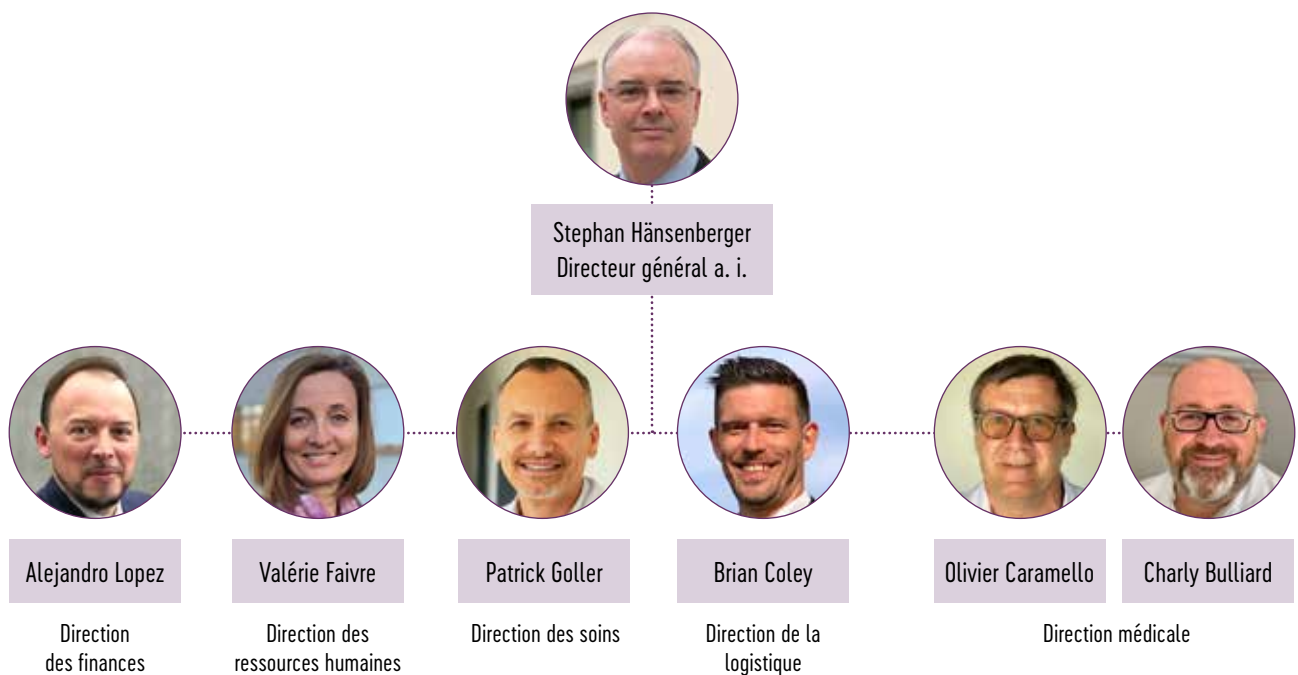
Stephan Hänsenberger
Directeur général a. i.

Alejandro Lopez

Direction
des finances

Valérie Faivre

Direction des
ressources humaines

Patrick Goller

Direction des soins

Brian Coley

Direction de la
logistique

Olivier Caramello

Charly Bulliard

Direction médicale